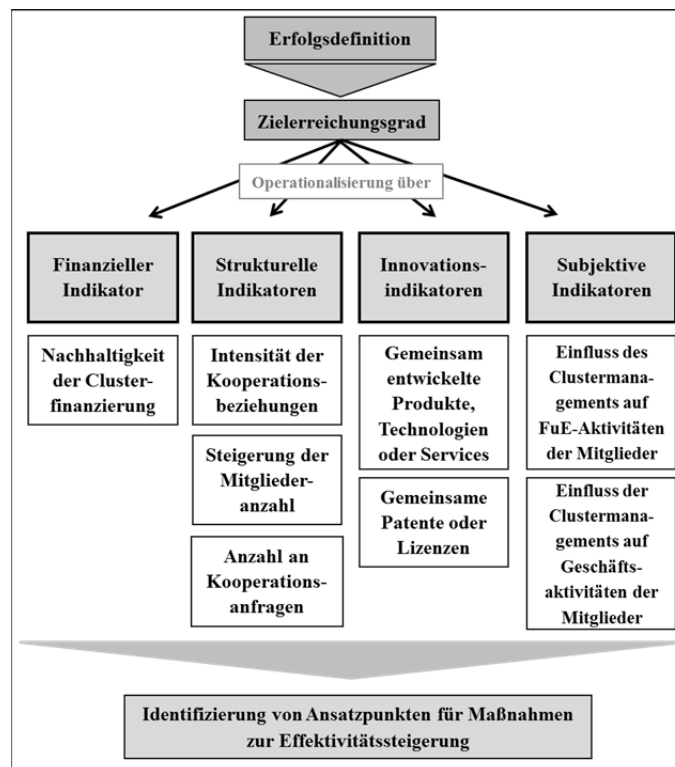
Erfolgsdefinition

Zielerreichungsgrad

Operationalisierung über

Finanzieller Indikator

Strukturelle Indikatoren

Innovationsindikatoren

Subjektive Indikatoren

Nachhaltigkeit der Clusterfinanzierung

Intensität der Kooperationsbeziehungen

Steigerung der Mitgliederanzahl

Anzahl an Kooperationsanfragen

Gemeinsam entwickelte Produkte, Technologien oder Services

Gemeinsame Patente oder Lizenzen

Einfluss des Clustermanagements auf FuE-Aktivitäten der Mitglieder

Einfluss der Clustermanagements auf Geschäftsaktivitäten der Mitglieder

Identifizierung von Ansatzpunkten für Maßnahmen zur Effektivitätssteigerung